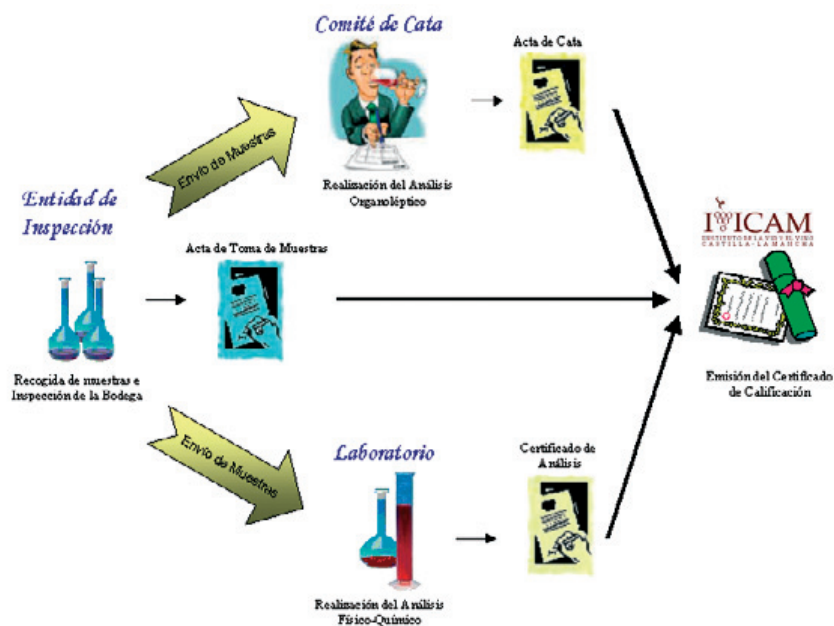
Comité de Cata

Acta de Cata

Envío de Muestras

Realización del Análisis Organoléptico

Entidad de Inspección

Acta de Toma de Muestras

IVICAM
INSTITUTO DE LA VID Y EL VINO
CASTILLA - LA MANCHA

Recogida de muestras e Inspección de la Bodega

Emisión del Certificado de Calificación

Envío de Muestras

Laboratorio

Certificado de Análisis

Realización del Análisis Físico-Químico